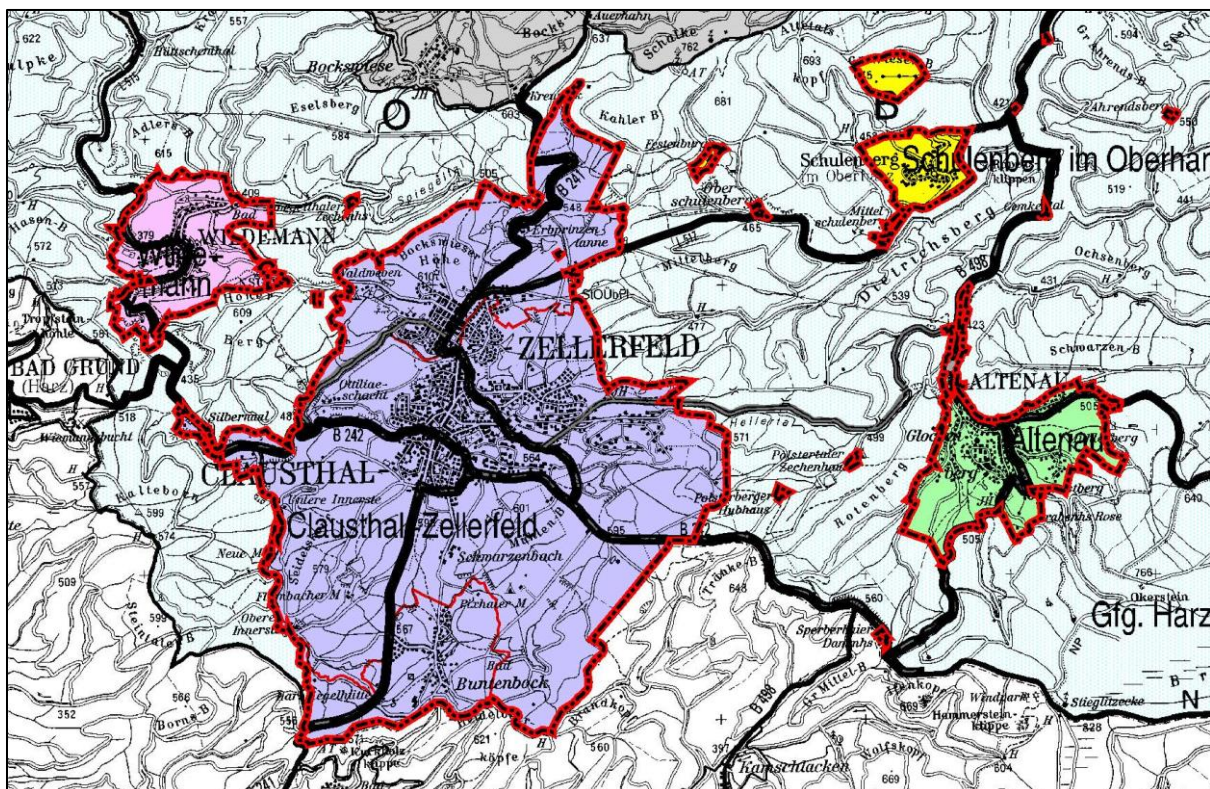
557
622
Auerhahn
Bocks
631
Schalke
762
Alteiats
594
Hüttschenthal
Bockswiese
Kahler B
681
Ahrendsberg
O
D
Eselsberg
584
603
Adlers B
615
Festenburg
Schulenberg
Schulenberg im Oberharz
519
Ober schulenberg
Mittel schulenberg
Bad
409
Zechenhs
505
B 241
548
Erbprinzen tanne
465
Dietrichsberg
Ochsenberg
Hasen B
572
379
WILDEMANN
Wildemann
Bocksweser Höhe
610
Waldweben
Mittelberg
539
B 498
431
609
Holzer
STOUbPf
477
Tropfstein Höhle
581
Berg
ZELLERFELD
Schwarzen B
423
BAD GRUND
(Harz)
435
Ottiliae schacht
ALTENAU
505
Altenau
Silbernaal
518
Wiemannsbucht
481
B 242
571
Hellertal
499
Glockenberg
CLAUSTHAL
564
Polsterthaler Zechenhaus
Clausthal-Zellerfeld
Untere Innerste
601
Polsterberger Hubhaus
Rotenberg
595
535
B
640
599
574
Neue M
Schwarzenbach
Trutenbeck Rose
509
Steinthaler B
579
Flambacher M
648
505
766
Oberer Innerste
Pixhaier M
567
Sperberhaier Dammhs
560
Okerstein
Gfg. Harz
Bunenbock
Bad
566
Borns B
Wildemann-Kellhütte
352
558
Mittel B
Hammerstein-klippe
669
Stieglitzecke
N
521
köpfe
560
397
B 498
Kamschlacken
669
604
828